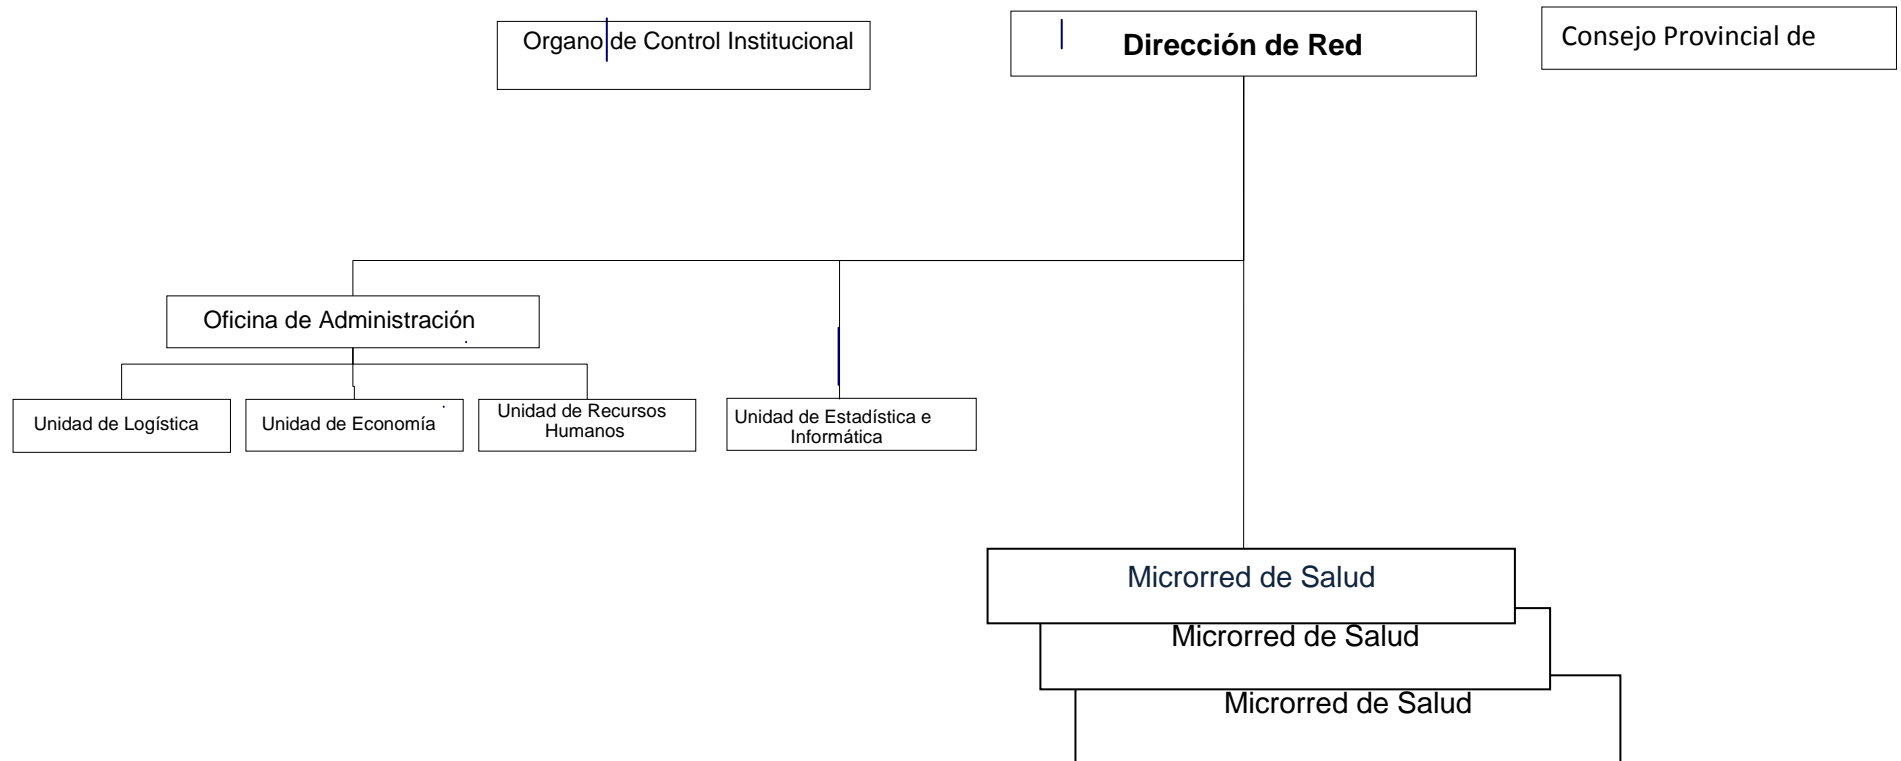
Organo de Control Institucional

Dirección de Red

Consejo Provincial de

Oficina de Administración

Unidad de Logística

Unidad de Economía

Unidad de Recursos Humanos

Unidad de Estadística e Informática

Microrred de Salud

Microrred de Salud

Microrred de Salud